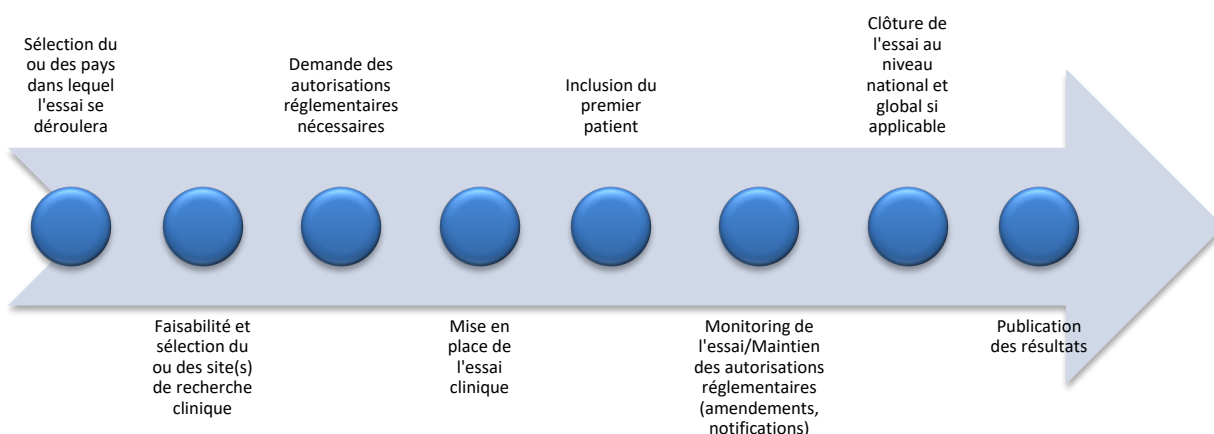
Sélection du ou des pays dans lequel l'essai se déroulera

Faisabilité et sélection du ou des site(s) de recherche clinique

Demande des autorisations réglementaires nécessaires

Mise en place de l'essai clinique

Inclusion du premier patient

Monitoring de l'essai/Maintien des autorisations réglementaires (amendements, notifications)

Clôture de l'essai au niveau national et global si applicable

Publication des résultats